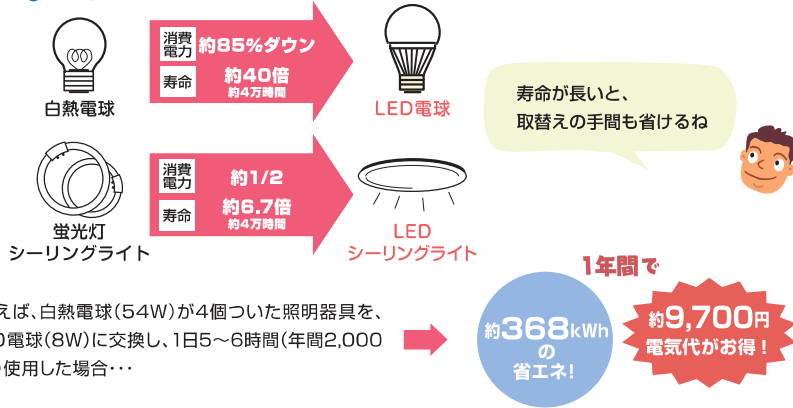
白熱電球

| 消費電力 | 約85%ダウン |
|---|---|
| 寿命 | 約40倍 約4万時間 |

LED電球

寿命が長いと、取替えの手間も省けるね

蛍光灯 シーリングライト

| 消費電力 | 約1/2 |
|---|---|
| 寿命 | 約6.7倍 約4万時間 |

LED シーリングライト

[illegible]えば、白熱電球（54W）が4個ついた照明器具を、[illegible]電球（8W）に交換し、1日5～6時間（年間2,000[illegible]使用した場合･･･

1年間で

約368kWhの省エネ！

約9,700円 電気代がお得！